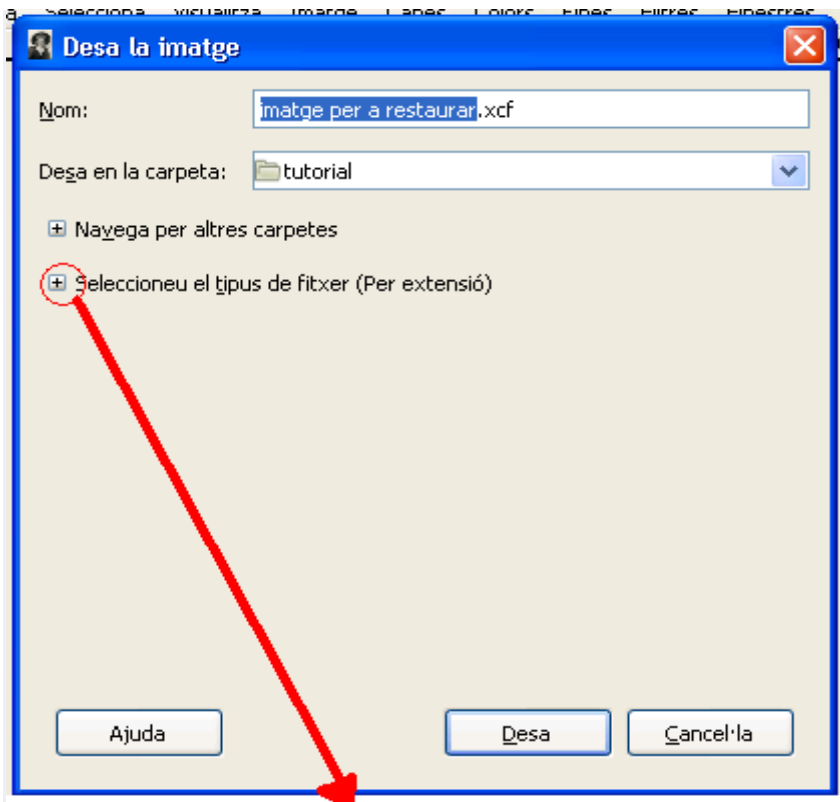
a Selecciona Visualitza Imatge Capes Colors Eines Filtres Finestres

Desa la imatge

Nom: imatge per a restaurar.xcf

Desa en la carpeta: tutorial

Navega per altres carpetes

Seleccioneu el tipus de fitxer (Per extensió)

Ajuda

Desa

Cancel·la